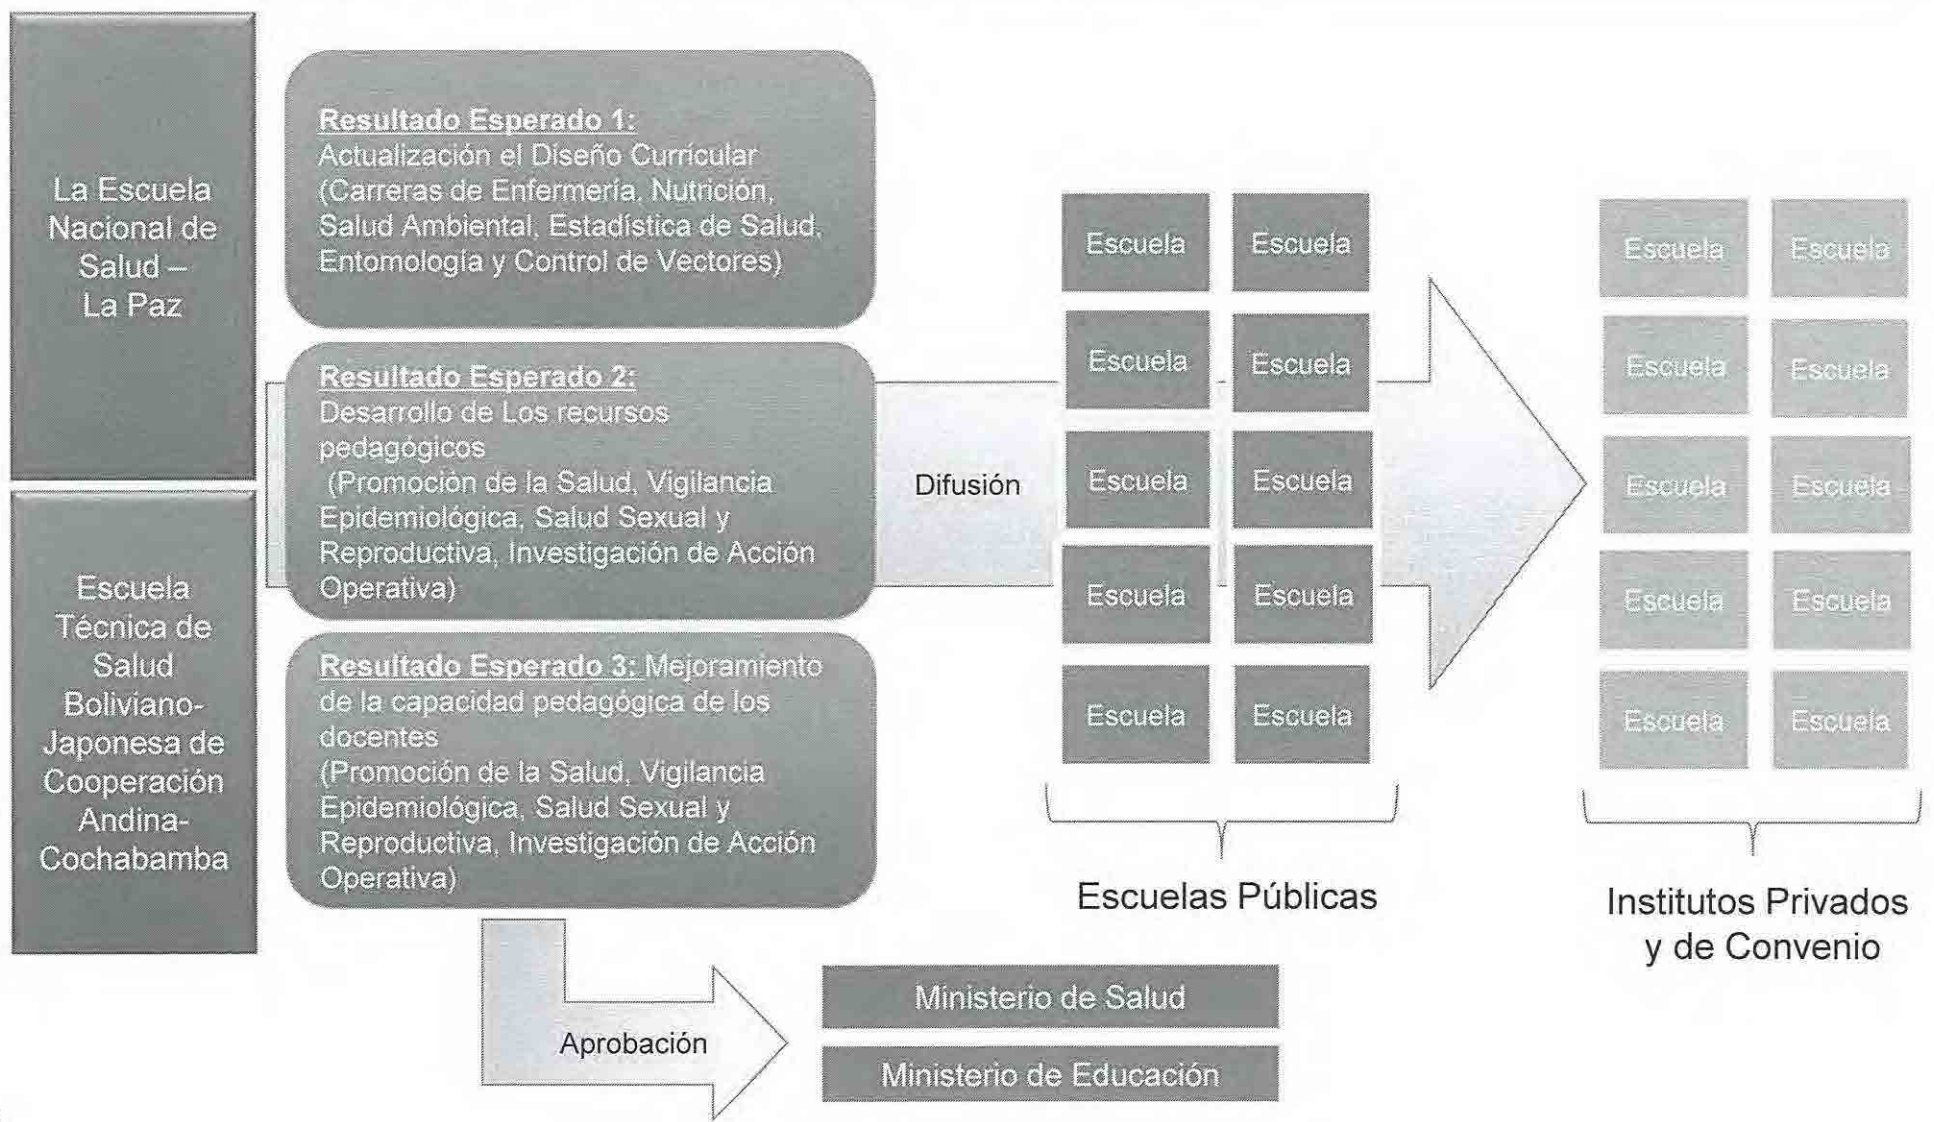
La Escuela Nacional de Salud – La Paz

Escuela Técnica de Salud Boliviano-Japonesa de Cooperación Andina-Cochabamba

Resultado Esperado 1:
Actualización el Diseño Curricular (Carreras de Enfermería, Nutrición, Salud Ambiental, Estadística de Salud, Entomología y Control de Vectores)

Resultado Esperado 2:
Desarrollo de Los recursos pedagógicos
(Promoción de la Salud, Vigilancia Epidemiológica, Salud Sexual y Reproductiva, Investigación de Acción Operativa)

Resultado Esperado 3: Mejoramiento de la capacidad pedagógica de los docentes
(Promoción de la Salud, Vigilancia Epidemiológica, Salud Sexual y Reproductiva, Investigación de Acción Operativa)

Difusión

Escuela
Escuela
Escuela
Escuela
Escuela
Escuela
Escuela
Escuela
Escuela
Escuela

Escuelas Públicas

Escuela
Escuela
Escuela
Escuela
Escuela
Escuela
Escuela
Escuela
Escuela
Escuela

Institutos Privados y de Convenio

Aprobación

Ministerio de Salud

Ministerio de Educación